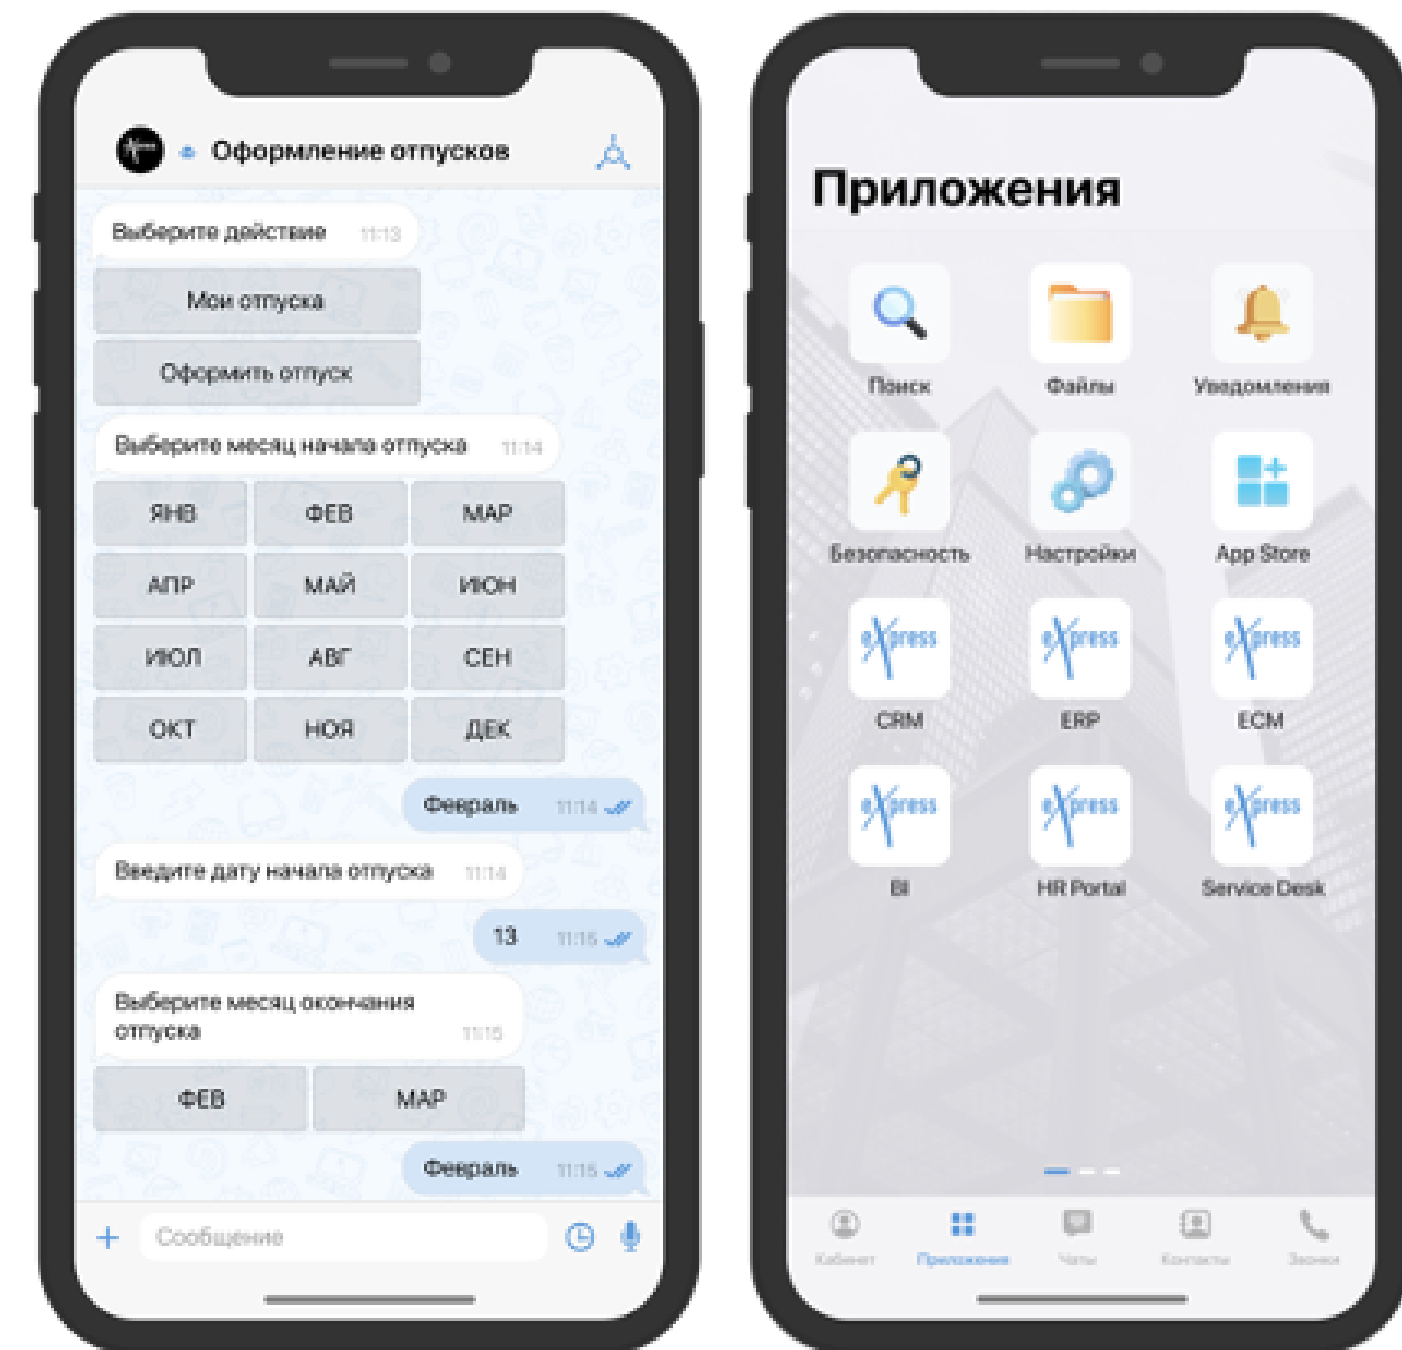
Оформление отпусков

Выберите действие 11:13

Мои отпуска

Оформить отпуск

Выберите месяц начала отпуска 11:14

| ЯНВ | ФЕВ | МАР |
|---|---|---|
| АПР | МАЙ | ИЮН |
| ИЮЛ | АВГ | СЕН |
| ОКТ | НОЯ | ДЕК |

Февраль 11:14

Введите дату начала отпуска 11:14

13 11:15

Выберите месяц окончания отпуска 11:15

| ФЕВ | МАР |
|---|---|

Февраль 11:15

Сообщение

Приложения

Поиск

Файлы

Уведомления

Безопасность

Настройки

App Store

eXpress

CRM

eXpress

ERP

eXpress

ECM

eXpress

BI

eXpress

HR Portal

eXpress

Service Desk

Кабинет

Приложения

Чаты

Контакты

Звонки